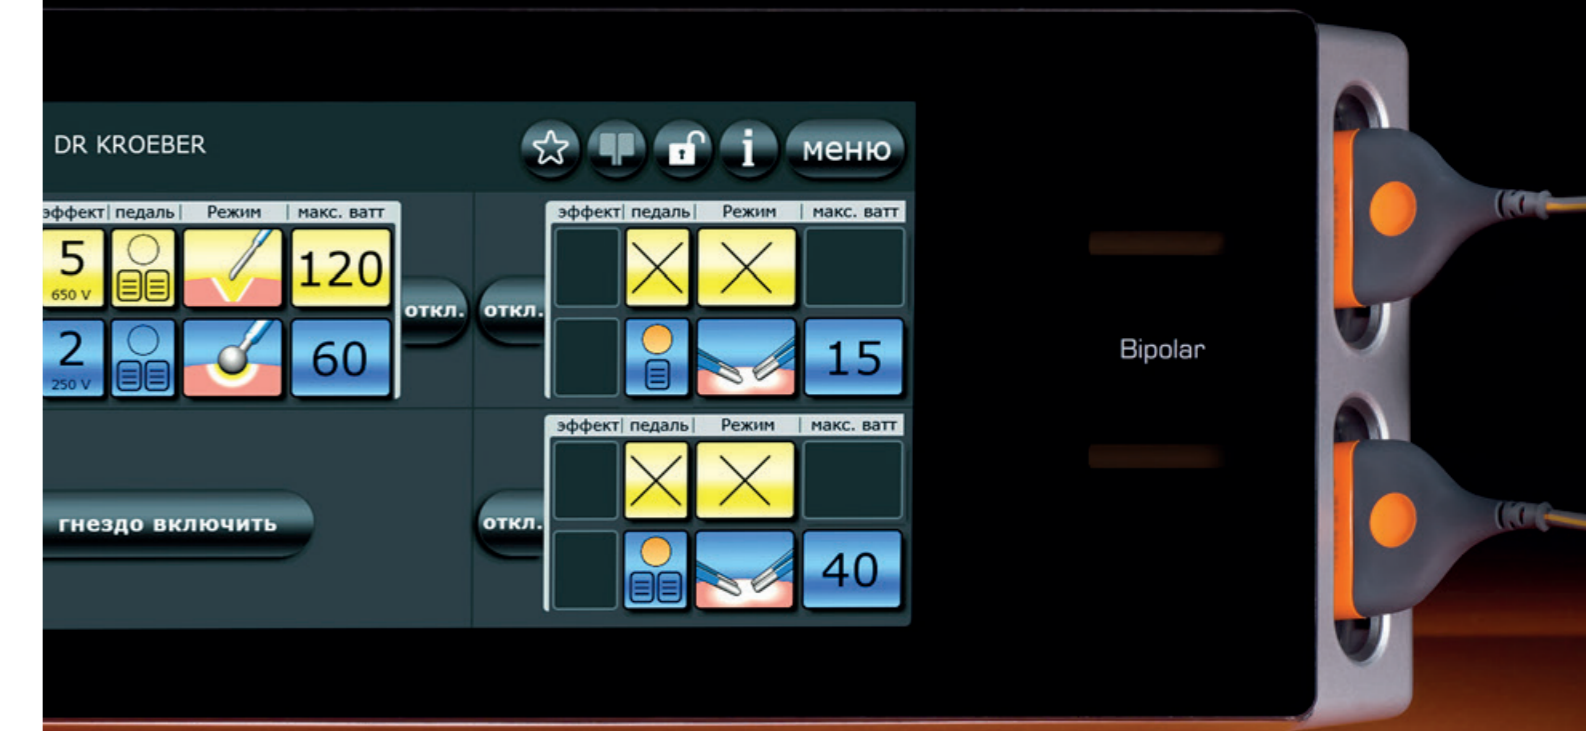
DR KROEBER

меню

| эффект | педаль | Режим | макс. ватт |
|---|---|---|---|
| 5 650 V | | | 120 |
| 2 250 V | | | 60 |

откл.

откл.

| эффект | педаль | Режим | макс. ватт |
|---|---|---|---|
| | | | |
| | | | 15 |

гнездо включить

откл.

| эффект | педаль | Режим | макс. ватт |
|---|---|---|---|
| | | | |
| | | | 40 |

Bipolar